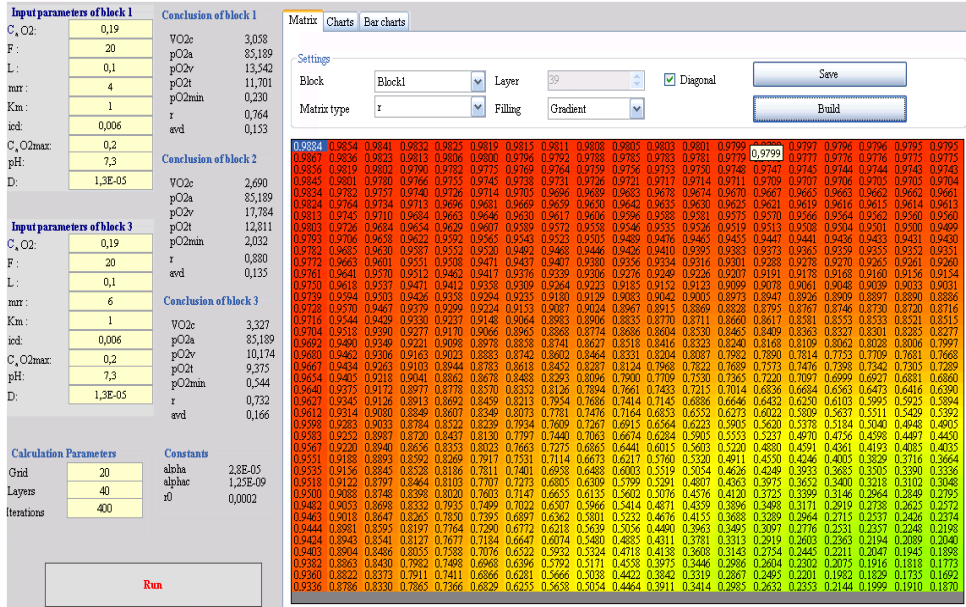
Input parameters of block 1
$C_a$ O2: 0,19
F: 20
L: 0,1
mr: 4
Km: 1
icd: 0,006
$C_a$ O2max: 0,2
pH: 7,3
D: 1,3E-05

Conclusion of block 1
VO2c 3,058
pO2a 85,189
pO2v 13,542
pO2t 11,701
pO2min 0,230
r 0,764
avd 0,153

Conclusion of block 2
VO2c 2,690
pO2a 85,189
pO2v 17,784
pO2t 12,811
pO2min 2,032
r 0,880
avd 0,135

Input parameters of block 3
$C_a$ O2: 0,19
F: 20
L: 0,1
mr: 6
Km: 1
icd: 0,006
$C_a$ O2max: 0,2
pH: 7,3
D: 1,3E-05

Conclusion of block 3
VO2c 3,327
pO2a 85,189
pO2v 10,174
pO2t 9,375
pO2min 0,544
r 0,732
avd 0,166

Calculation Parameters
Grid 20
Layers 40
Iterations 400

Constants
alpha 2,8E-05
alphac 1,25E-09
r0 0,0002

Run

Matrix | Charts | Bar charts

Settings
Block Block1
Layer 39
Diagonal
Save
Matrix type r
Filling Gradient
Build

0,9884 0,9854 0,9844 0,9832 0,9825 0,9819 0,9815 0,9811 0,9808 0,9805 0,9803 0,9801 0,9799 0,9799 0,9797 0,9796 0,9796 0,9795 0,9795
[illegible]